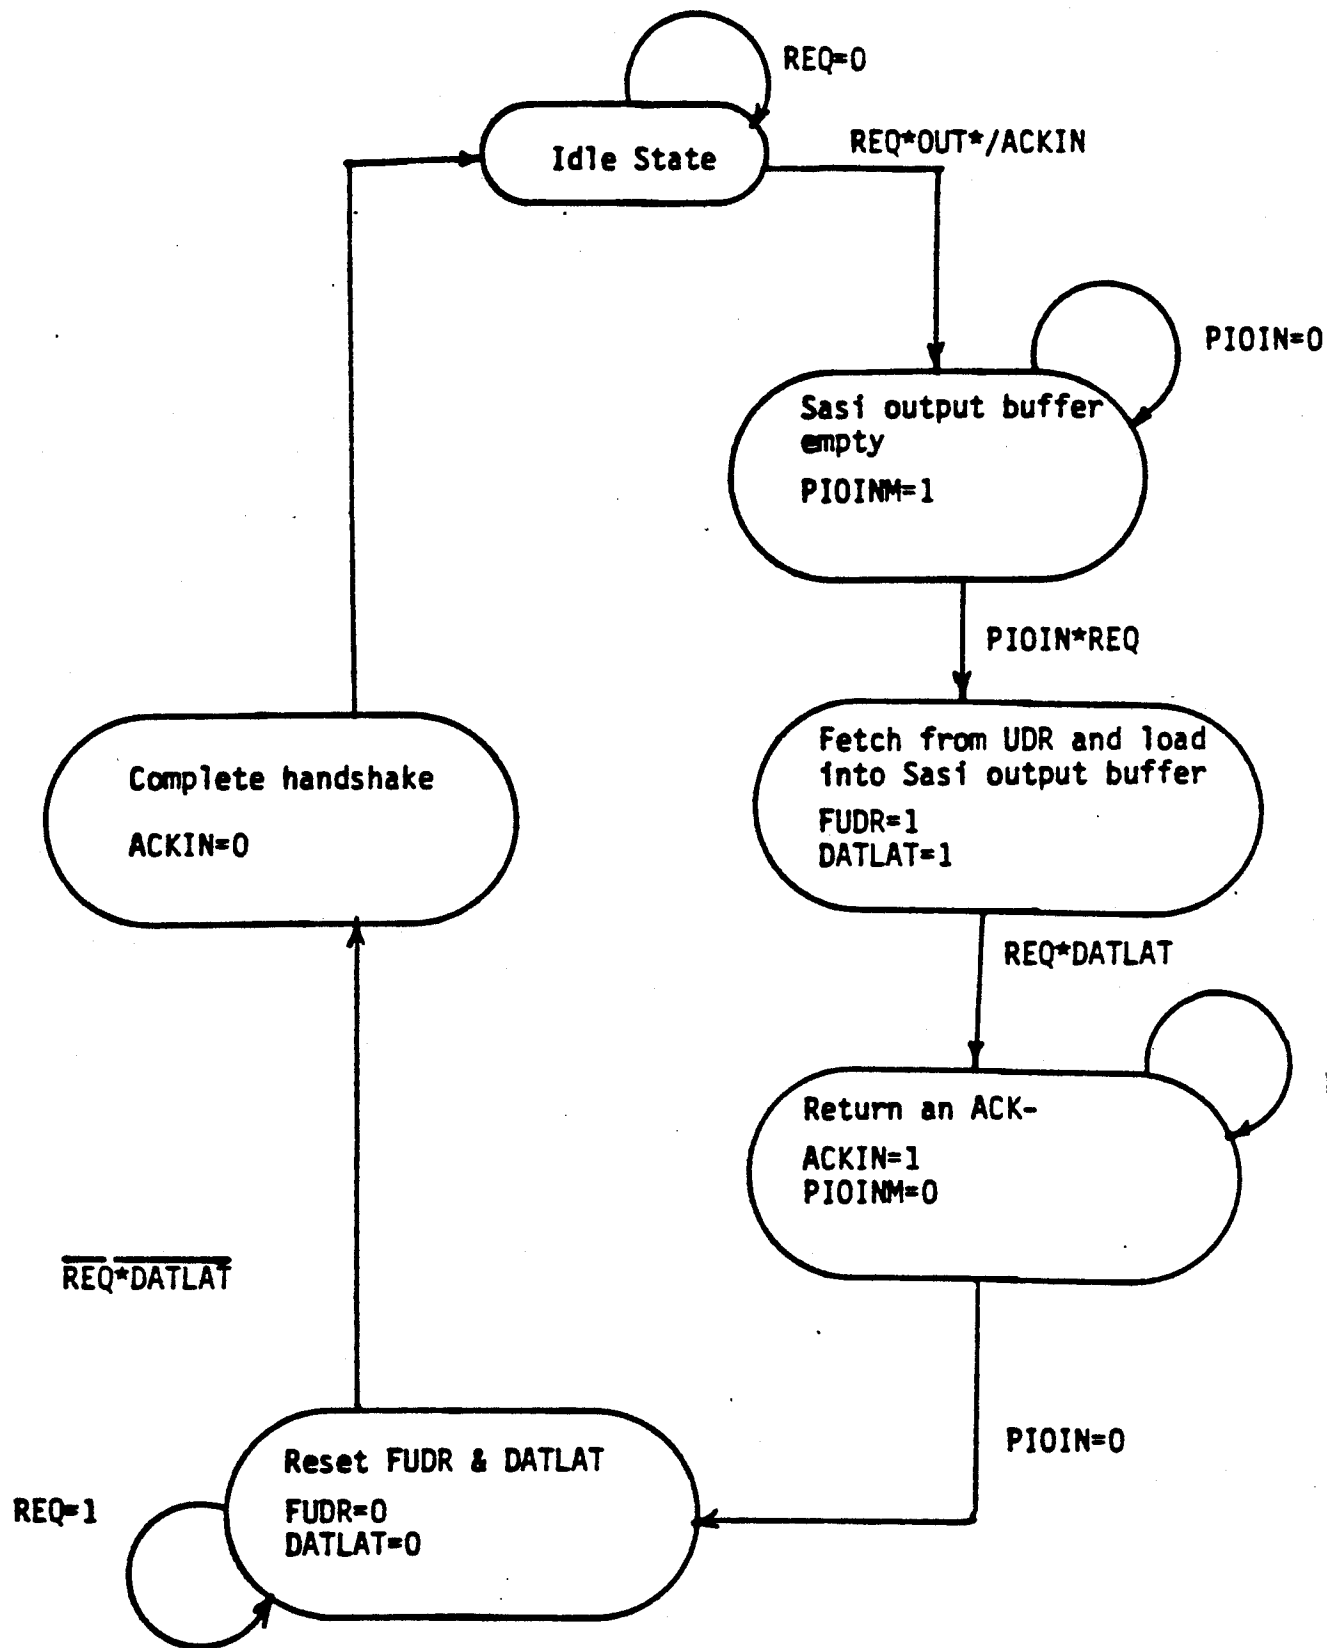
REQ=0

Idle State

REQ*OUT*/ACKIN

PIOIN=0

Sasi output buffer empty

PIOINM=1

PIOIN*REQ

Fetch from UDR and load into Sasi output buffer

FUDR=1
DATLAT=1

Complete handshake

ACKIN=0

REQ*DATLAT

Return an ACK-

ACKIN=1
PIOINM=0

$\overline{REQ}*\overline{DATLAT}$

PIOIN=0

Reset FUDR & DATLAT

FUDR=0
DATLAT=0

REQ=1